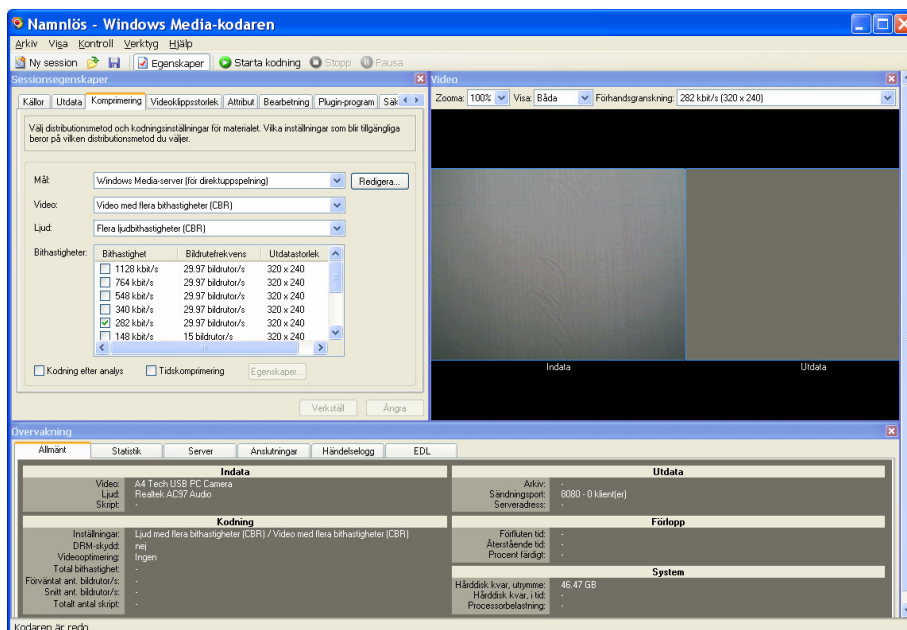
Namnlös - Windows Media-kodaren

Arkiv Visa Kontroll Verktyg Hjälp

Ny session | Egenskaper | Starta kodning | Stopp | Pausa

Sessionsegenskaper

Källor | Utdata | Komprimering | Videoklippsstorlek | Attribut | Bearbetning | Plugin-program | Säk

Välj distributionsmetod och kodningsinställningar för materialet. Vilka inställningar som blir tillgängliga beror på vilken distributionsmetod du väljer.

Mål: Windows Media-server (för direktuppspelning) | Redigera...

Video: Video med flera bithastigheter (CBR)

Ljud: Flera ljudbithastigheter (CBR)

Bithastigheter:

| Bithastighet | Bildrutefrekvens | Utdatastorlek |
|---|---|---|
| 1128 kbit/s | 29.97 bildrutor/s | 320 x 240 |
| 764 kbit/s | 29.97 bildrutor/s | 320 x 240 |
| 548 kbit/s | 29.97 bildrutor/s | 320 x 240 |
| 340 kbit/s | 29.97 bildrutor/s | 320 x 240 |
| 282 kbit/s | 29.97 bildrutor/s | 320 x 240 |
| 148 kbit/s | 15 bildrutor/s | 320 x 240 |

Kodning efter analys | Tidskomprimering | Egenskaper...

Verkställ | Ångra

Video

Zooma: 100% | Visa: Båda | Förhandsgranskning: 282 kbit/s (320 x 240)

Indata | Utdata

Övervakning

Allmänt | Statistik | Server | Anslutningar | Händelselogg | EDL

Indata
Video: A4 Tech USB PC Camera
Ljud: Realtek AC97 Audio
Skript: -

Kodning
Inställningar: Ljud med flera bithastigheter (CBR) / Video med flera bithastigheter (CBR)
DRM-skydd: nej
Videooptimering: Ingen
Total bithastighet: -
Förväntat ant. bildrutor/s: -
Snitt ant. bildrutor/s: -
Totalt antal skript: -

Utdata
Arkiv: -
Sändningsport: 8080 - 0 klient(er)
Serveradress: -

Förlopp
Förfluten tid: -
Återstående tid: -
Procent färdigt: -

System
Hårddisk kvar, utrymme: 46.47 GB
Hårddisk kvar, i tid: -
Processorbelastning: -

Kodaren är redo